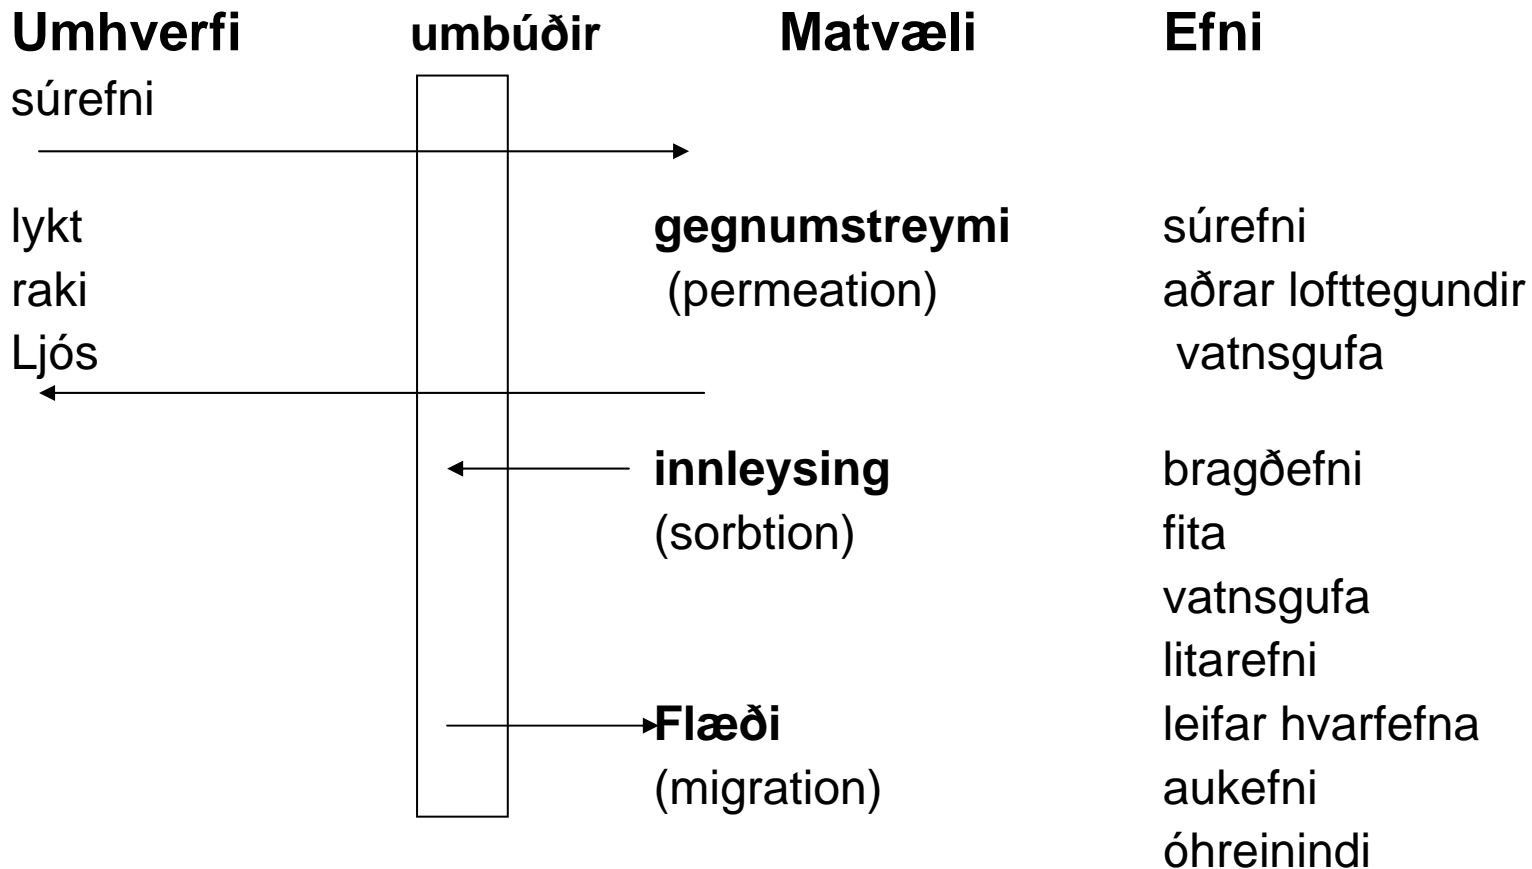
Umhverfi umbúðir Matvæli Efni

súrefni

lykt
raki
Ljós

gegnumstreymi
(permeation)

súrefni
aðrar lofttegundir
vatnsgufa

innleysing
(sorbtion)

bragðefni
fita
vatnsgufa
litarefni

Flæði
(migration)

leifar hvarfefna
aukefni
óhreinindi